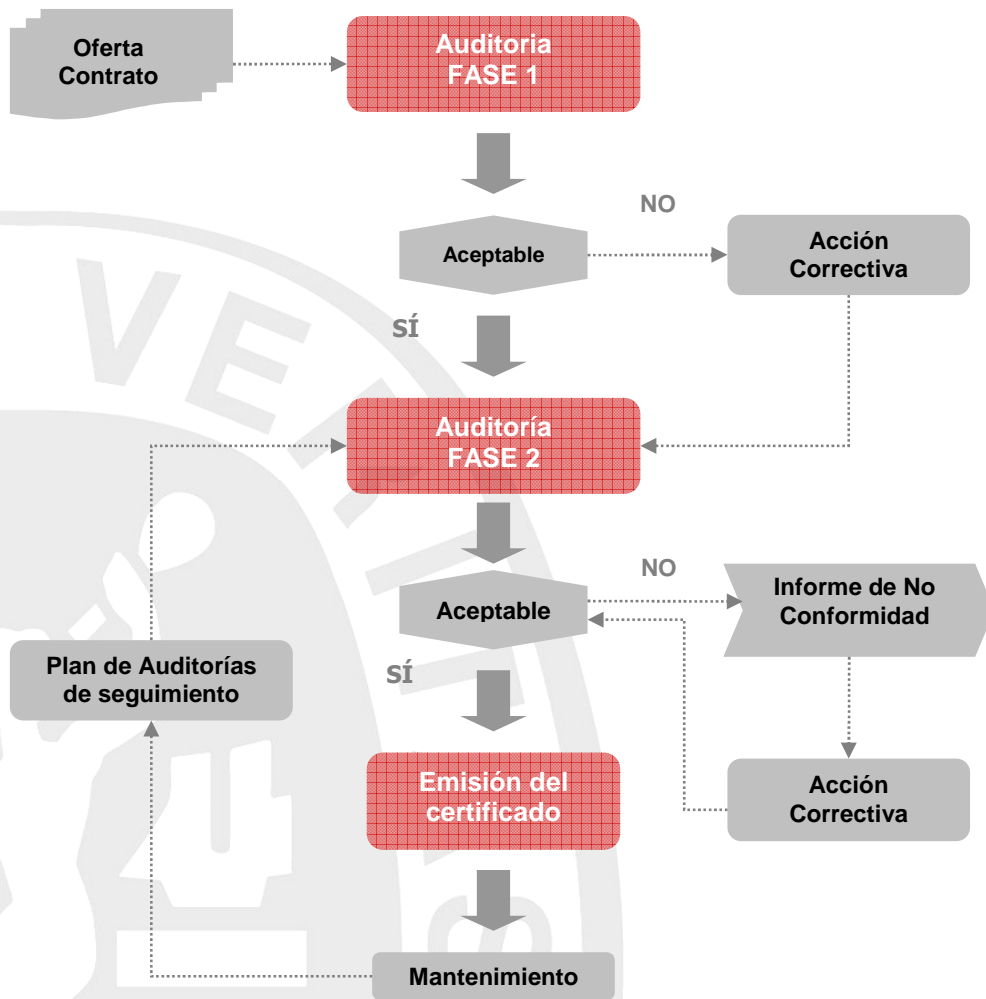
Oferta Contrato

Auditoria FASE 1

NO

Aceptable

Acción Correctiva

SÍ

Auditoría FASE 2

NO

Aceptable

Informe de No Conformidad

Plan de Auditorías de seguimiento

SÍ

Emisión del certificado

Acción Correctiva

Mantenimiento